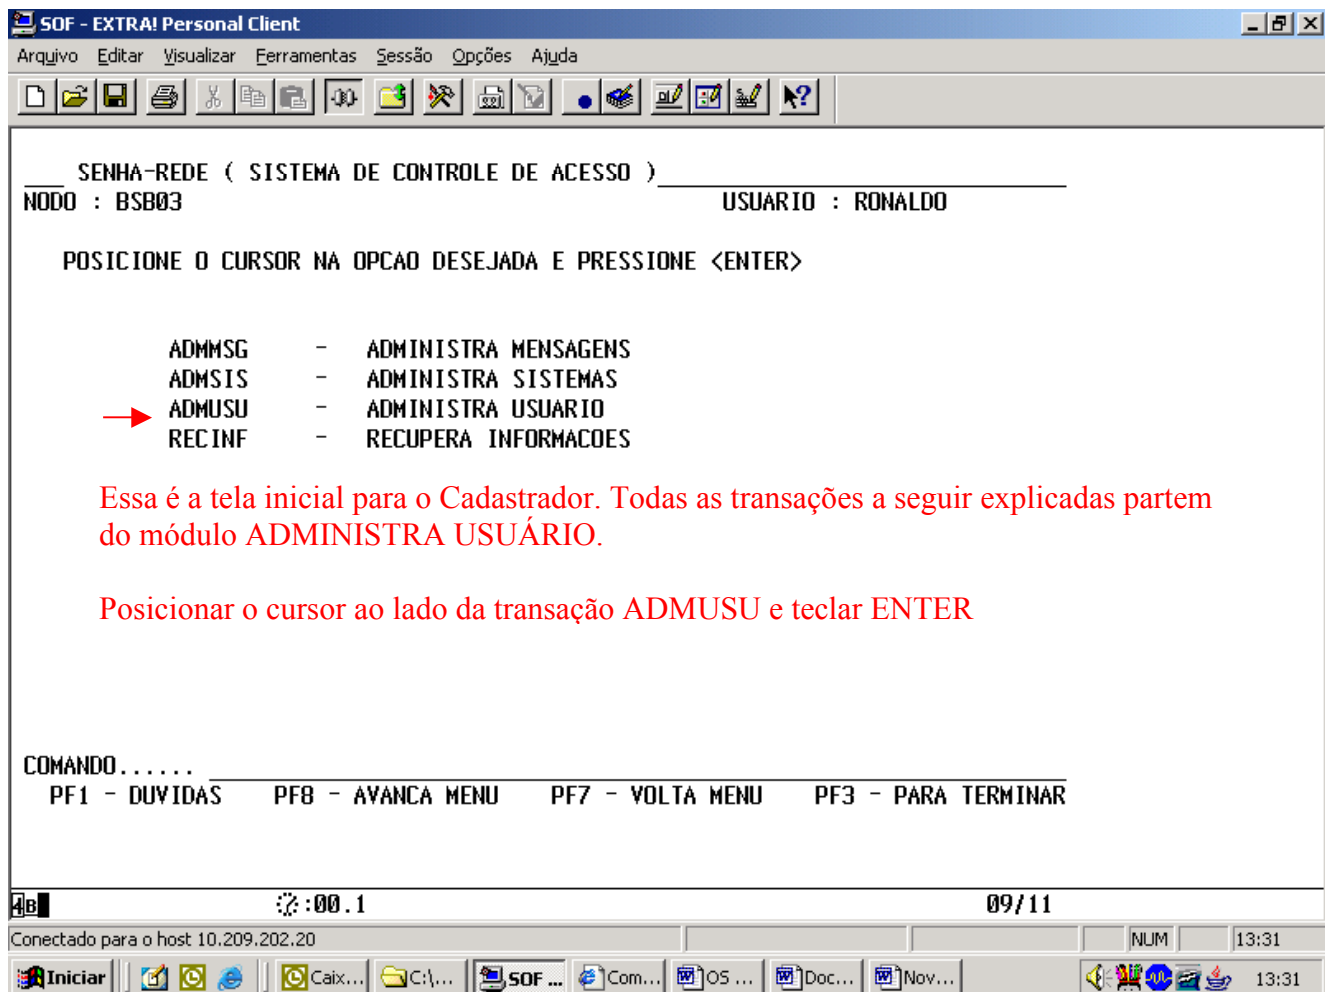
SOF - EXTRA! Personal Client

Arquivo Editar Visualizar Ferramentas Sessão Opções Ajuda

___ SENHA-REDE ( SISTEMA DE CONTROLE DE ACESSO ) ________________
NODO : BSB03 USUARIO : RONALDO

POSICIONE O CURSOR NA OPCAO DESEJADA E PRESSIONE <ENTER>

ADMMSG - ADMINISTRA MENSAGENS
ADMSIS - ADMINISTRA SISTEMAS
ADMUSU - ADMINISTRA USUARIO
RECINF - RECUPERA INFORMACOES

Essa é a tela inicial para o Cadastrador. Todas as transações a seguir explicadas partem do módulo ADMINISTRA USUÁRIO.

Posicionar o cursor ao lado da transação ADMUSU e teclar ENTER

COMANDO......
PF1 - DUVIDAS PF8 - AVANCA MENU PF7 - VOLTA MENU PF3 - PARA TERMINAR

4B :00.1 09/11

Conectado para o host 10.209.202.20 NUM 13:31

Iniciar Caix... C:\... SOF ... Com... OS ... Doc... Nov... 13:31